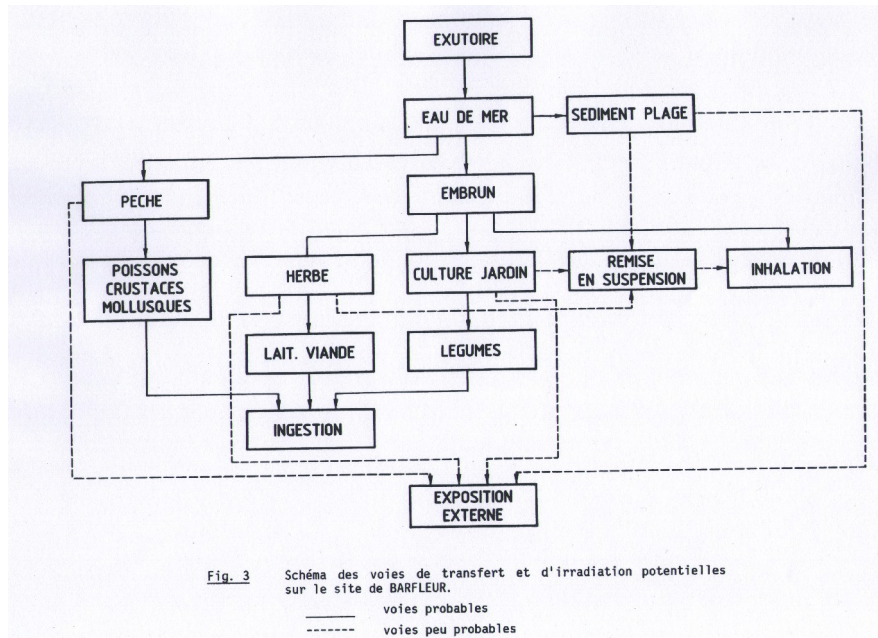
EXUTOIRE

EAU DE MER

SEDIMENT PLAGE

PECHE

EMBRUN

POISSONS CRUSTACES MOLLUSQUES

HERBE

CULTURE JARDIN

REMISE EN SUSPENSION

INHALATION

LAIT. VIANDE

LEGUMES

INGESTION

EXPOSITION EXTERNE

Fig. 3 Schéma des voies de transfert et d'irradiation potentielles sur le site de BARFLEUR.

voies probables

voies peu probables